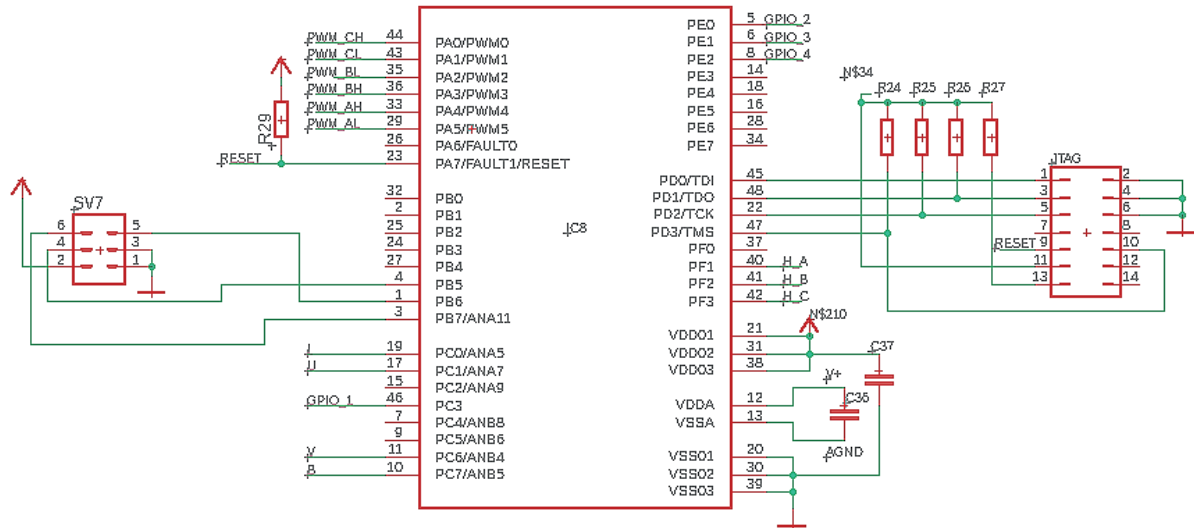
PWM_CH 44 PA0/PWM0
PWM_CL 43 PA1/PWM1
PWM_BL 35 PA2/PWM2
PWM_BH 36 PA3/PWM3
PWM_AH 33 PA4/PWM4
PWM_AL 29 PA5/PWM5
26 PA6/FAULT0
RESET 23 PA7/FAULT1/RESET
R29

SV7
6 5
4 3
2 1

32 PB0
2 PB1
25 PB2
24 PB3
27 PB4
4 PB5
1 PB6
3 PB7/ANA11

I 19 PC0/ANA5
U 17 PC1/ANA7
15 PC2/ANA9
GPIO_1 46 PC3
7 PC4/ANB8
9 PC5/ANB6
V 11 PC6/ANB4
B 10 PC7/ANB5

IC8

PE0 5 GPIO_2
PE1 6 GPIO_3
PE2 8 GPIO_4
PE3 14
PE4 18
PE5 16
PE6 28
PE7 34

PD0/TDI 45
PD1/TDO 48
PD2/TCK 22
PD3/TMS 47
PF0 37
PF1 40 H_A
PF2 41 H_B
PF3 42 H_C

VDD01 21
VDD02 31
VDD03 38
N$210
C37
VDDA 12
VSSA 13
V+
C36
VSS01 20
VSS02 30
VSS03 39
AGND

N$34
R24 R25 R26 R27
JTAG
1 2
3 4
5 6
7 8
RESET 9 10
11 12
13 14